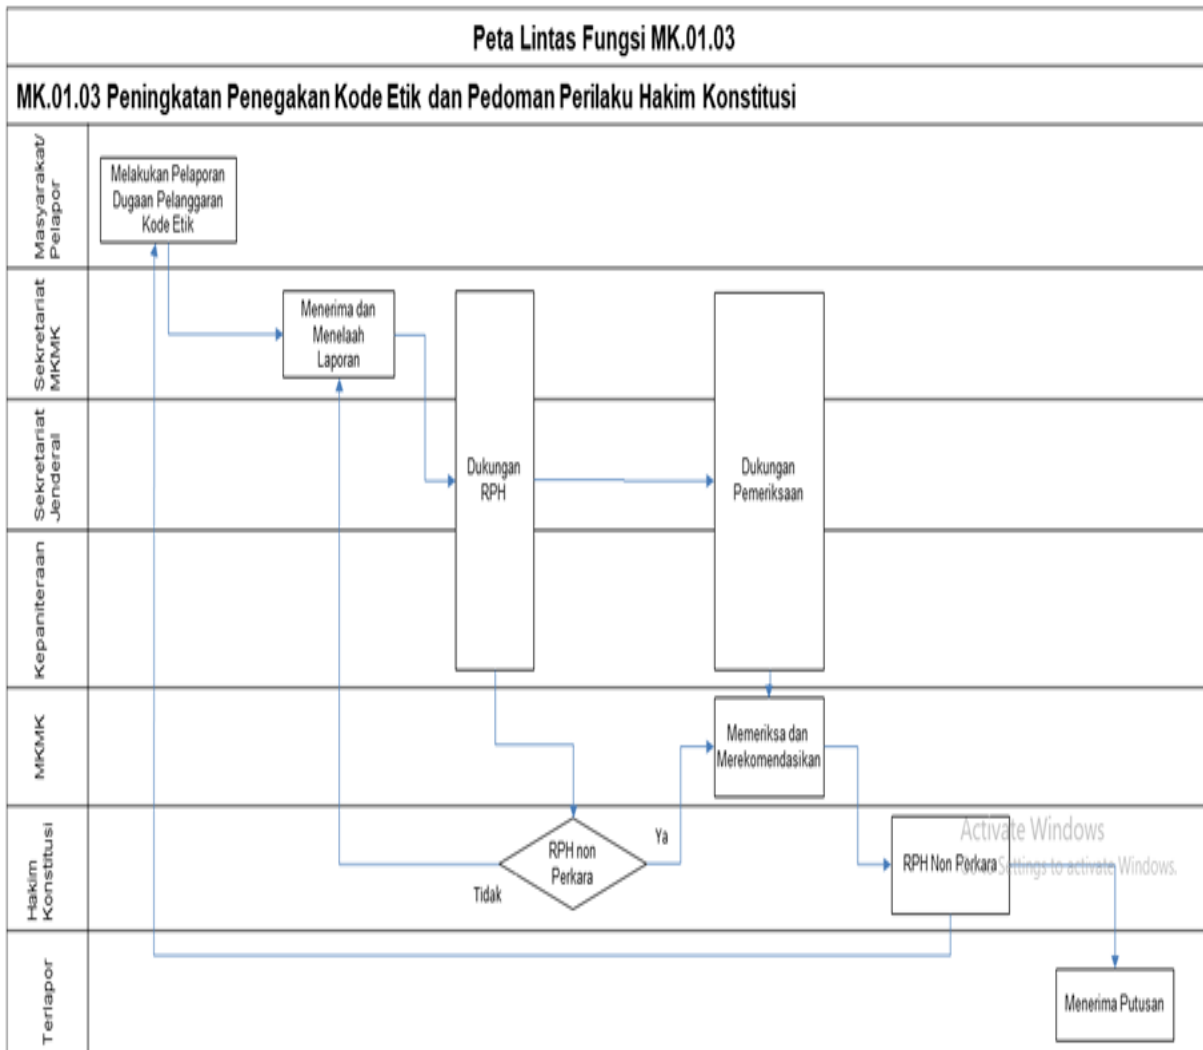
Peta Lintas Fungsi MK.01.03

MK.01.03 Peningkatan Penegakan Kode Etik dan Pedoman Perilaku Hakim Konstitusi

Masyarakat/ Pelapor

Melakukan Pelaporan Dugaan Pelanggaran Kode Etik

Sekretariat MKMK

Menerima dan Menelaah Laporan

Sekretariat Jenderal

Dukungan RPH

Dukungan Pemeriksaan

Kepaniteraan

MKMK

Memeriksa dan Merekomendasikan

Hakim Konstitusi

RPH non Perkara

Ya

Tidak

RPH Non Perkara

Activate Windows
Go to Settings to activate Windows.

Terlapor

Menerima Putusan